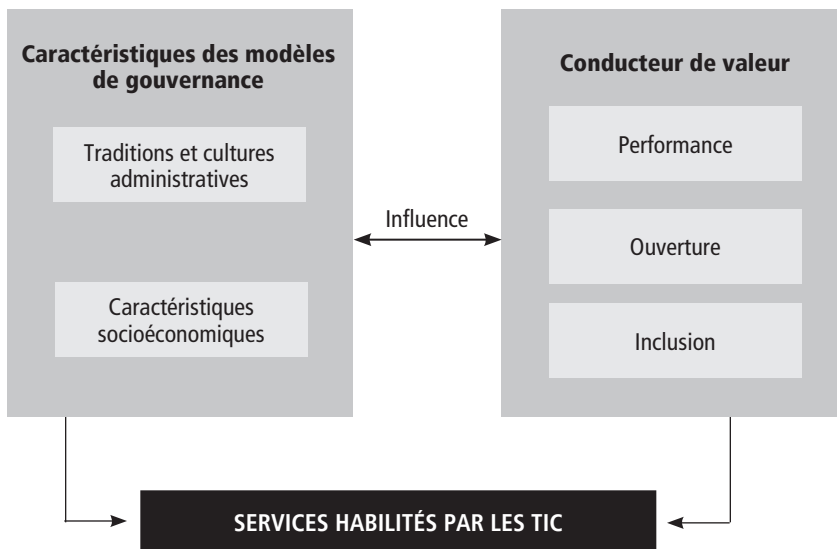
Caractéristiques des modèles de gouvernance

Traditions et cultures administratives

Caractéristiques socioéconomiques

Influence

Conducteur de valeur

Performance

Ouverture

Inclusion

SERVICES HABILITÉS PAR LES TIC